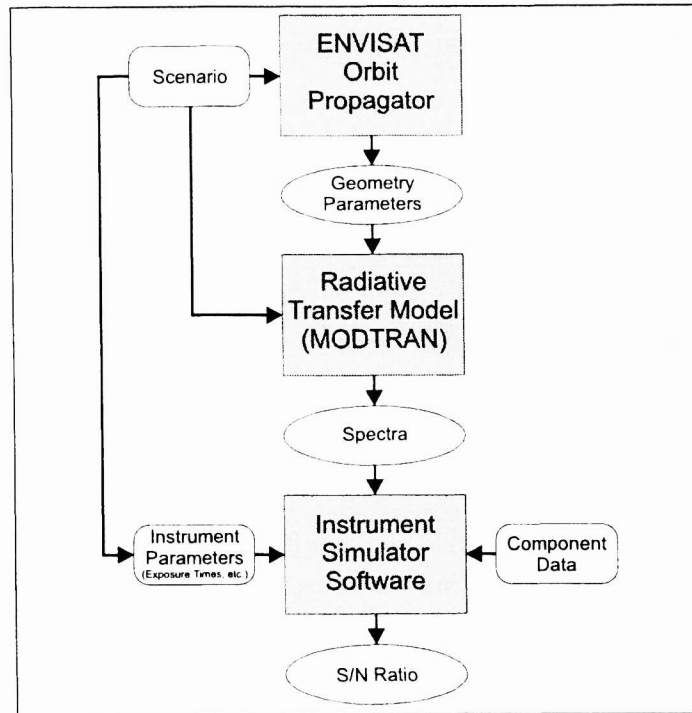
Scenario

ENVISAT Orbit Propagator

Geometry Parameters

Radiative Transfer Model (MODTRAN)

Spectra

Instrument Parameters (Exposure Times, etc.)

Instrument Simulator Software

Component Data

S/N Ratio